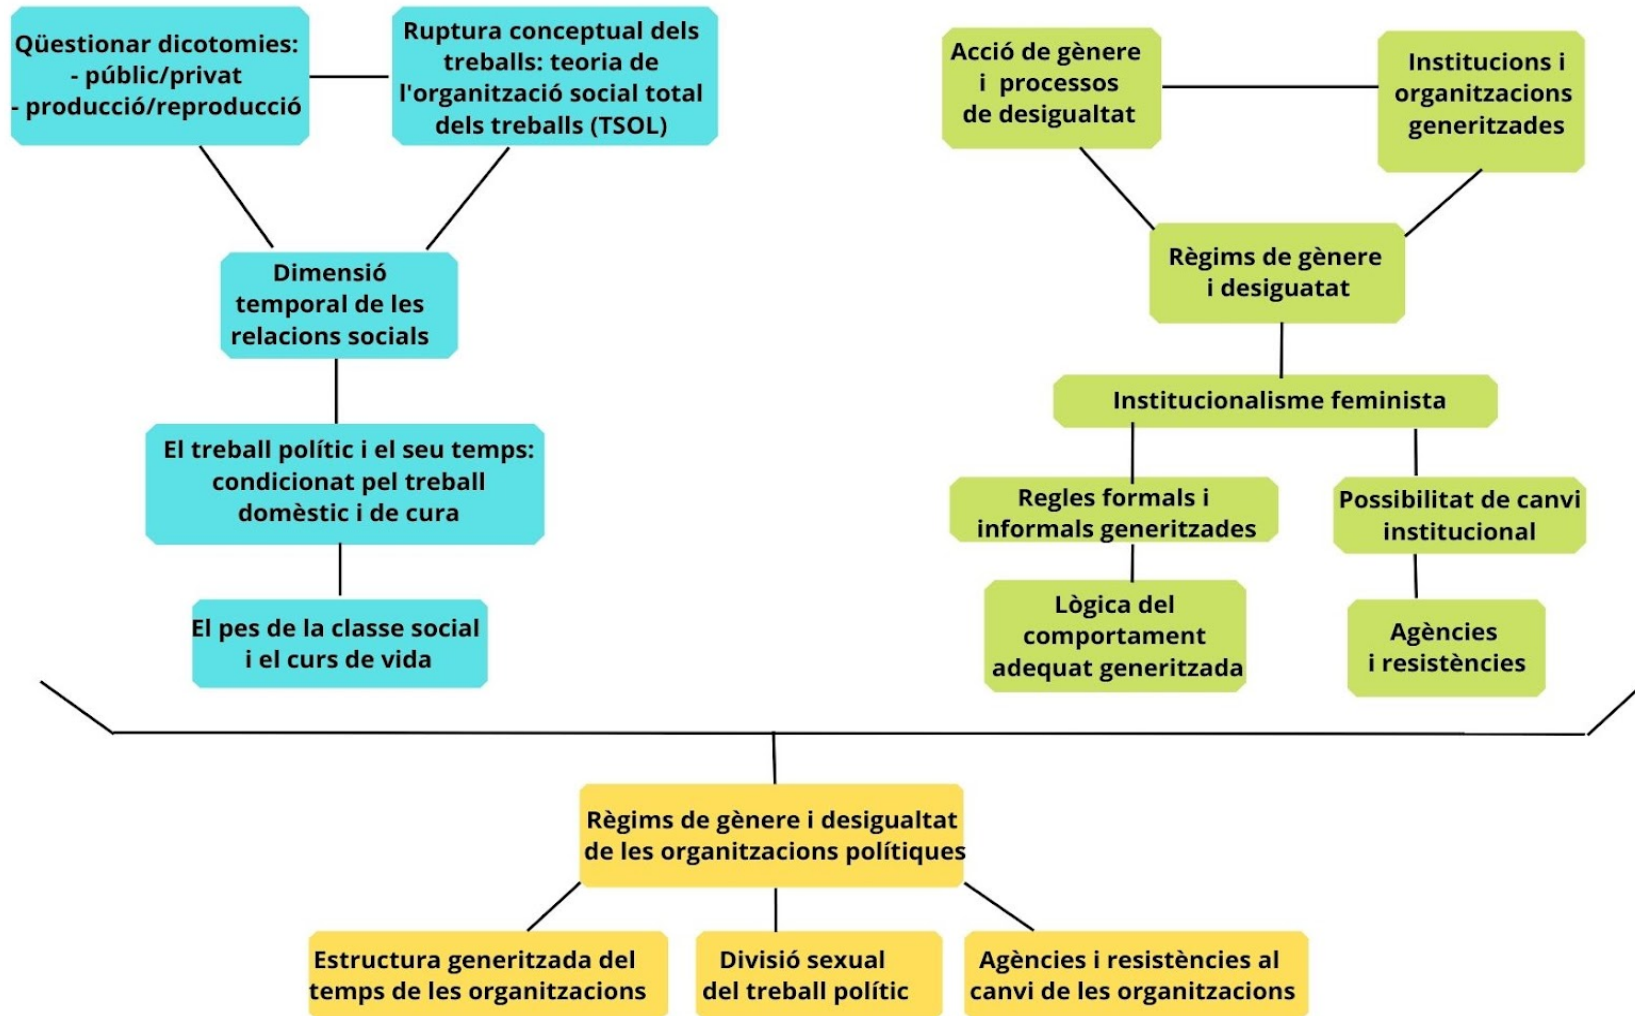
Qüestionar dicotomies:
- públic/privat
- producció/reproducció

Ruptura conceptual dels treballs: teoria de l'organització social total dels treballs (TSOL)

Dimensió temporal de les relacions socials

El treball polític i el seu temps: condicionat pel treball domèstic i de cura

El pes de la classe social i el curs de vida

Acció de gènere i processos de desigualtat

Institucions i organitzacions generitzades

Règims de gènere i desiguatat

Institucionalisme feminista

Regles formals i informals generitzades

Possibilitat de canvi institucional

Lògica del comportament adequat generitzada

Agències i resistències

Règims de gènere i desigualtat de les organitzacions polítiques

Estructura generitzada del temps de les organitzacions

Divisió sexual del treball polític

Agències i resistències al canvi de les organitzacions